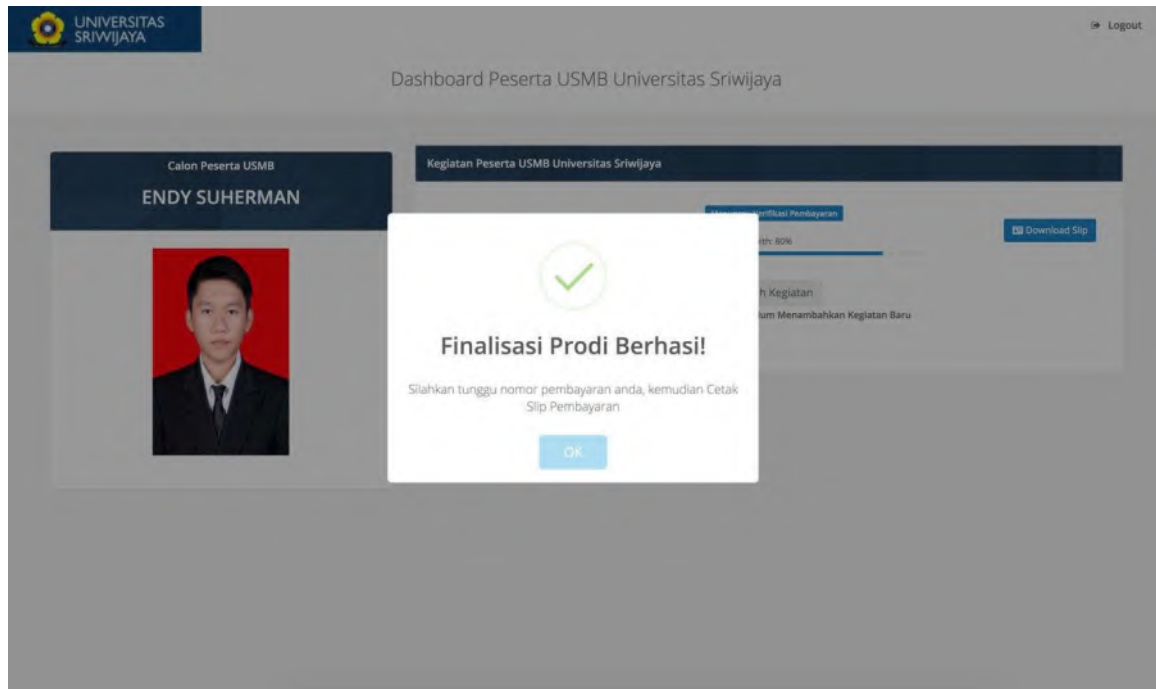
UNIVERSITAS SRIWIJAYA

Logout

Dashboard Peserta USMB Universitas Sriwijaya

Calon Peserta USMB

ENDY SUHERMAN

Kegiatan Peserta USMB Universitas Sriwijaya

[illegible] Verifikasi Pembayaran

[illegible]th: 80%

Download Slip

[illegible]h Kegiatan

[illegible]um Menambahkan Kegiatan Baru

Finalisasi Prodi Berhasi!

Silahkan tunggu nomor pembayaran anda, kemudian Cetak Slip Pembayaran

OK